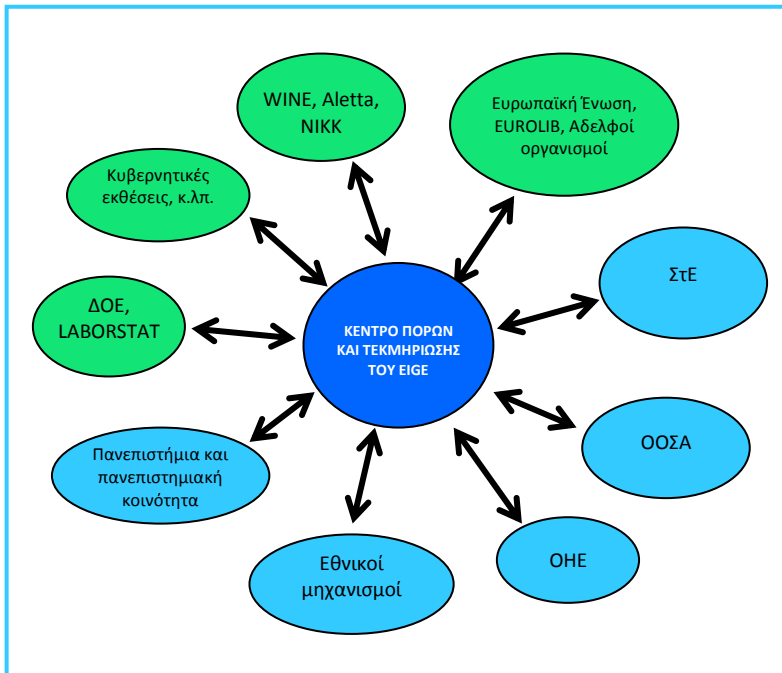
WINE, Aletta, NIKK

Ευρωπαϊκή Ένωση, EUROLIB, Αδελφοί οργανισμοί

Κυβερνητικές εκθέσεις, κ.λπ.

ΣτΕ

ΔΟΕ, LABORSTAT

ΚΕΝΤΡΟ ΠΟΡΩΝ ΚΑΙ ΤΕΚΜΗΡΙΩΣΗΣ ΤΟΥ EIGE

ΟΟΣΑ

Πανεπιστήμια και πανεπιστημιακή κοινότητα

ΟΗΕ

Εθνικοί μηχανισμοί